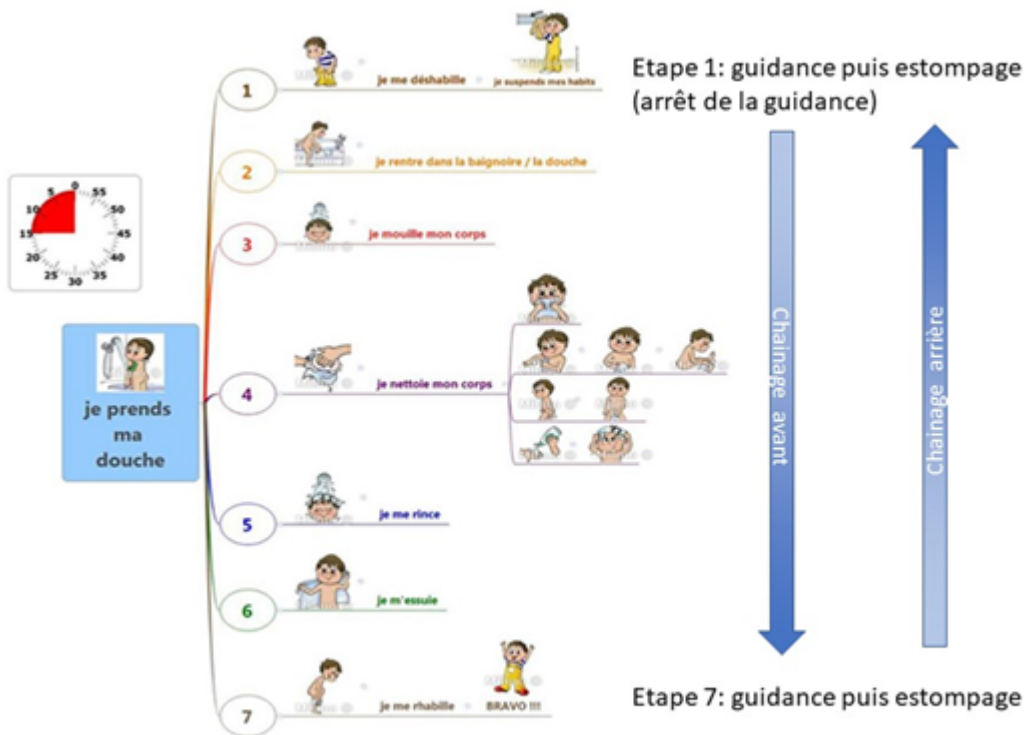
0
5
10
15
20
25
30
35
40
45
50
55

je prends ma douche

1
je me déshabille
je suspends mes habits

2
je rentre dans la baignoire / la douche

3
je mouille mon corps

4
je nettoie mon corps

5
je me rince

6
je m'essuie

7
je me rhabille
BRAVO !!!

Etape 1: guidance puis estompage (arrêt de la guidance)

Chainage avant

Chainage arrière

Etape 7: guidance puis estompage